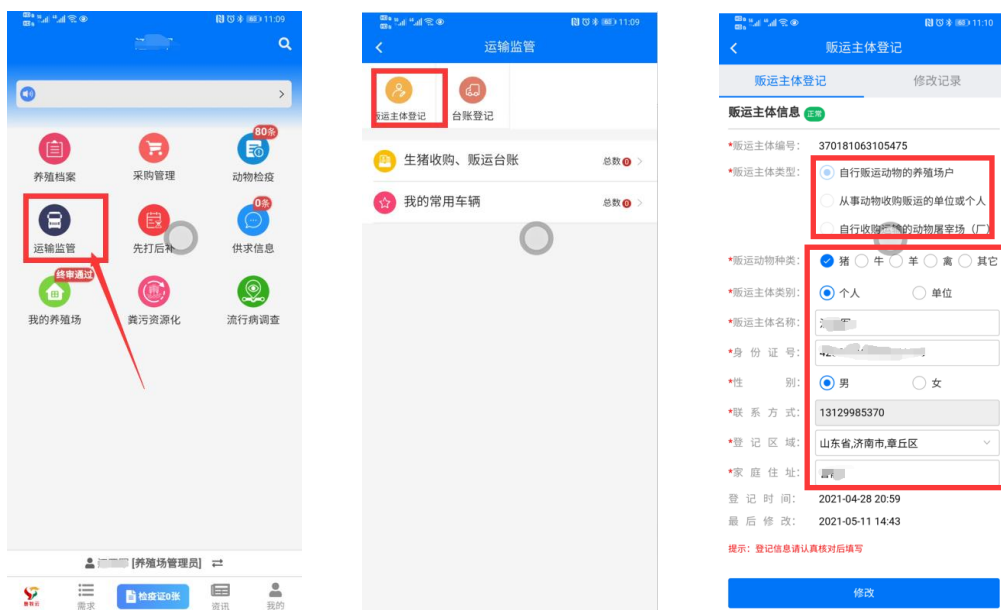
11:09

养殖档案
采购管理
80条
动物检疫
运输监管
先打后补
0条
供求信息
终审通过
我的养殖场
粪污资源化
流行病调查

[养殖场管理员]

需求
检疫证0张
资讯
我的

11:09
运输监管
贩运主体登记
台账登记
生猪收购、贩运台账
总数 0
我的常用车辆
总数 0

11:10
贩运主体登记
贩运主体登记
修改记录
贩运主体信息 正常
*贩运主体编号: 370181063105475
*贩运主体类型:
自行贩运动物的养殖场户
从事动物收购贩运的单位或个人
自行收购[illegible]的动物屠宰场（厂）
*贩运动物种类: 猪 牛 羊 禽 其它
*贩运主体类别: 个人 单位
*贩运主体名称:
*身份证号:
*性别: 男 女
*联系方式: 13129985370
*登记区域: 山东省,济南市,章丘区
*家庭住址:
登记时间: 2021-04-28 20:59
最后修改: 2021-05-11 14:43
提示：登记信息请认真核对后填写
修改